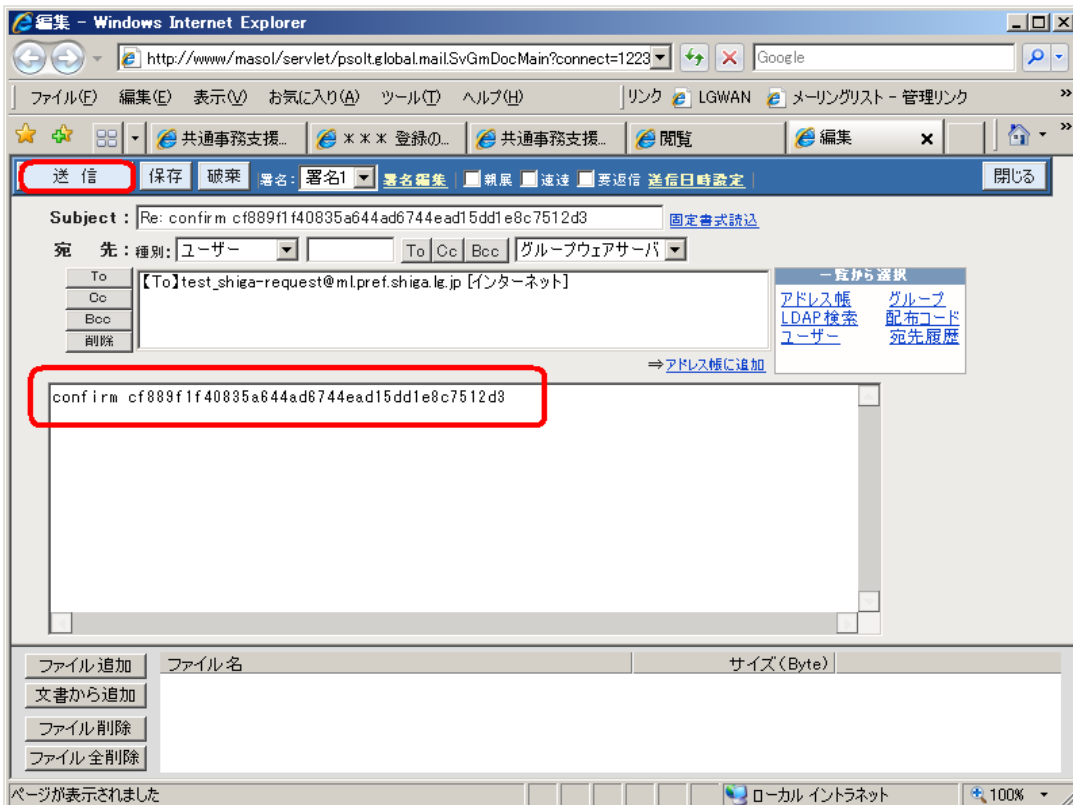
編集 - Windows Internet Explorer

http://www/masol/servlet/psolt.global.mail.SvGmDocMain?connect=1223

Google

ファイル(F) 編集(E) 表示(V) お気に入り(A) ツール(T) ヘルプ(H)

リンク LGWAN メーリングリスト - 管理リンク

共通事務支援... ＊＊＊ 登録の... 共通事務支援... 閲覧 編集

送信 保存 破棄 署名: 署名1 署名編集 親展 速達 要返信 送信日時設定 閉じる

Subject : Re: confirm cf889f1f40835a644ad6744ead15dd1e8c7512d3 固定書式読込

宛 先 : 種別: ユーザー To Cc Bcc グループウェアサーバ

To
Cc
Bcc
削除

【To】test_shiga-request@ml.pref.shiga.lg.jp [インターネット]

一覧から選択
アドレス帳 グループ
LDAP検索 配布コード
ユーザー 宛先履歴

⇒アドレス帳に追加

confirm cf889f1f40835a644ad6744ead15dd1e8c7512d3

ファイル追加
文書から追加
ファイル削除
ファイル全削除

| ファイル名 | サイズ(Byte) |
|---|---|

ページが表示されました

ローカル イントラネット

100%